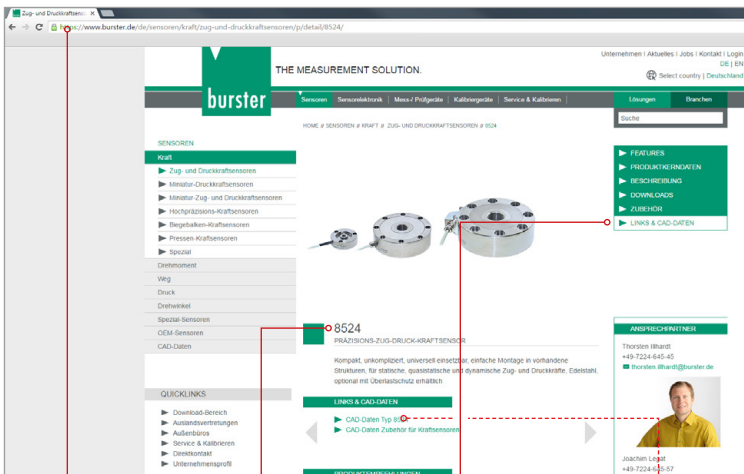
Zug- und Druckkraftsen ×

https://www.burster.de/de/sensoren/kraft/zug-und-druckkraftsensoren/p/detail/8524/

Unternehmen | Aktuelles | Jobs | Kontakt | Login
DE | EN
Select country | Deutschland

THE MEASUREMENT SOLUTION.

burster

Sensoren | Sensorelektronik | Mess-/ Prüfgeräte | Kalibriergeräte | Service & Kalibrieren | Lösungen | Branchen

Suche

HOME // SENSOREN // KRAFT // ZUG- UND DRUCKKRAFTSENSOREN // 8524

SENSOREN
Kraft
Zug- und Druckkraftsensoren
Miniatur-Druckkraftsensoren
Miniatur-Zug- und Druckkraftsensoren
Hochpräzisions-Kraftsensoren
Biegebalken-Kraftsensoren
Pressen-Kraftsensoren
Spezial
Drehmoment
Weg
Druck
Drehwinkel
Spezial-Sensoren
OEM-Sensoren
CAD-Daten

FEATURES
PRODUKTKERNDATEN
BESCHREIBUNG
DOWNLOADS
ZUBEHÖR
LINKS & CAD-DATEN

8524
PRÄZISIONS-ZUG-DRUCK-KRAFTSENSOR

Kompakt, unkompliziert, universell einsetzbar, einfache Montage in vorhandene Strukturen, für statische, quasistatische und dynamische Zug- und Druckkräfte, Edelstahl, optional mit Überlastschutz erhältlich

LINKS & CAD-DATEN
CAD-Daten Typ 85
CAD-Daten Zubehör für Kraftsensoren

QUICKLINKS
Download-Bereich
Auslandsvertretungen
Außenbüros
Service & Kalibrieren
Direktkontakt
Unternehmensprofil

ANSPRECHPARTNER
Thorsten Illhardt
+49-7224-645-45
thorsten.illhardt@burster.de

Joachim Le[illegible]
+49-7224-645-57